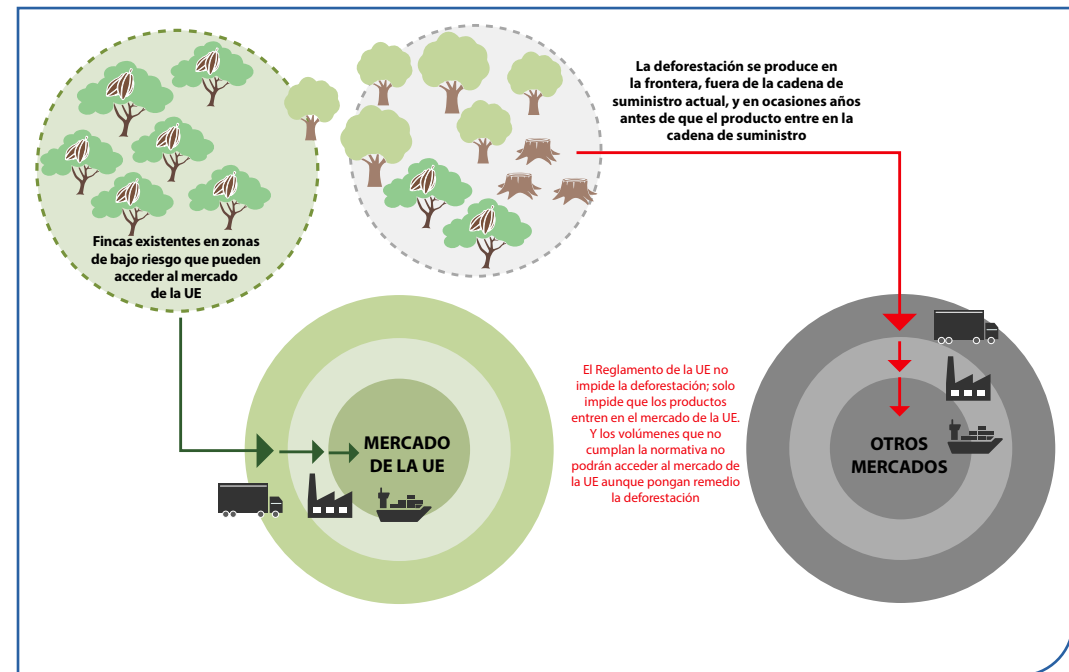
Fincas existentes en zonas de bajo riesgo que pueden acceder al mercado de la UE

La deforestación se produce en la frontera, fuera de la cadena de suministro actual, y en ocasiones años antes de que el producto entre en la cadena de suministro

MERCADO DE LA UE

El Reglamento de la UE no impide la deforestación; solo impide que los productos entren en el mercado de la UE. Y los volúmenes que no cumplan la normativa no podrán acceder al mercado de la UE aunque pongan remedio la deforestación

OTROS MERCADOS